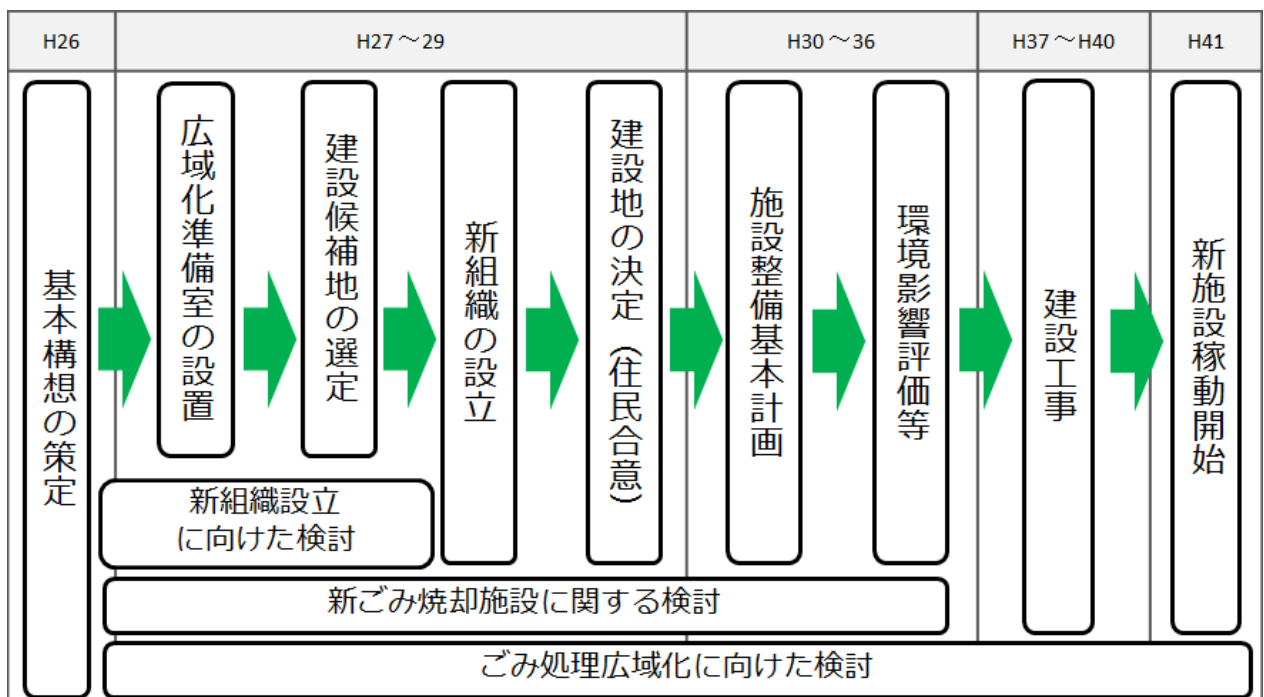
| H26 | H27～29 | H30～36 | H37～H40 | H41 |
|---|---|---|---|---|

基本構想の策定

広域化準備室の設置

建設候補地の選定

新組織の設立

建設地の決定（住民合意）

施設整備基本計画

環境影響評価等

建設工事

新施設稼動開始

新組織設立に向けた検討

新ごみ焼却施設に関する検討

ごみ処理広域化に向けた検討